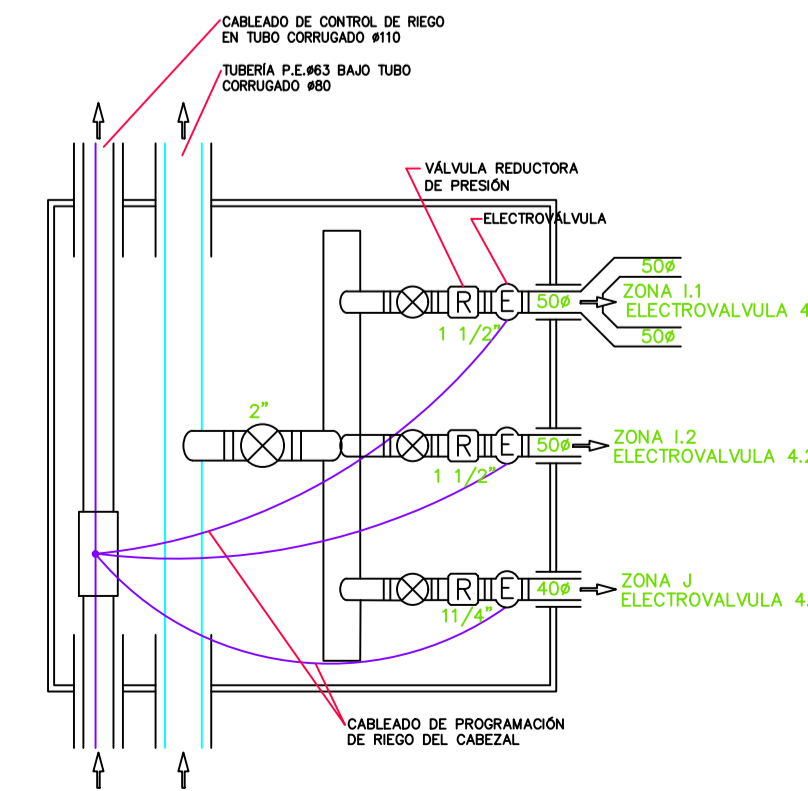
CABLEADO DE CONTROL DE RIEGO EN TUBO CORRUGADO ø110

TUBERÍA P.E.ø63 BAJO TUBO CORRUGADO ø80

VÁLVULA REDUCTORA DE PRESIÓN

ELECTROVÁLVULA

50ø
R
E
50ø
ZONA I.1
ELECTROVALVULA 4
50ø
1 1/2"

2"
R
E
50ø
ZONA I.2
ELECTROVALVULA 4.2
1 1/2"

R
E
40ø
ZONA J
ELECTROVALVULA 4.
11/4"

CABLEADO DE PROGRAMACIÓN DE RIEGO DEL CABEZAL